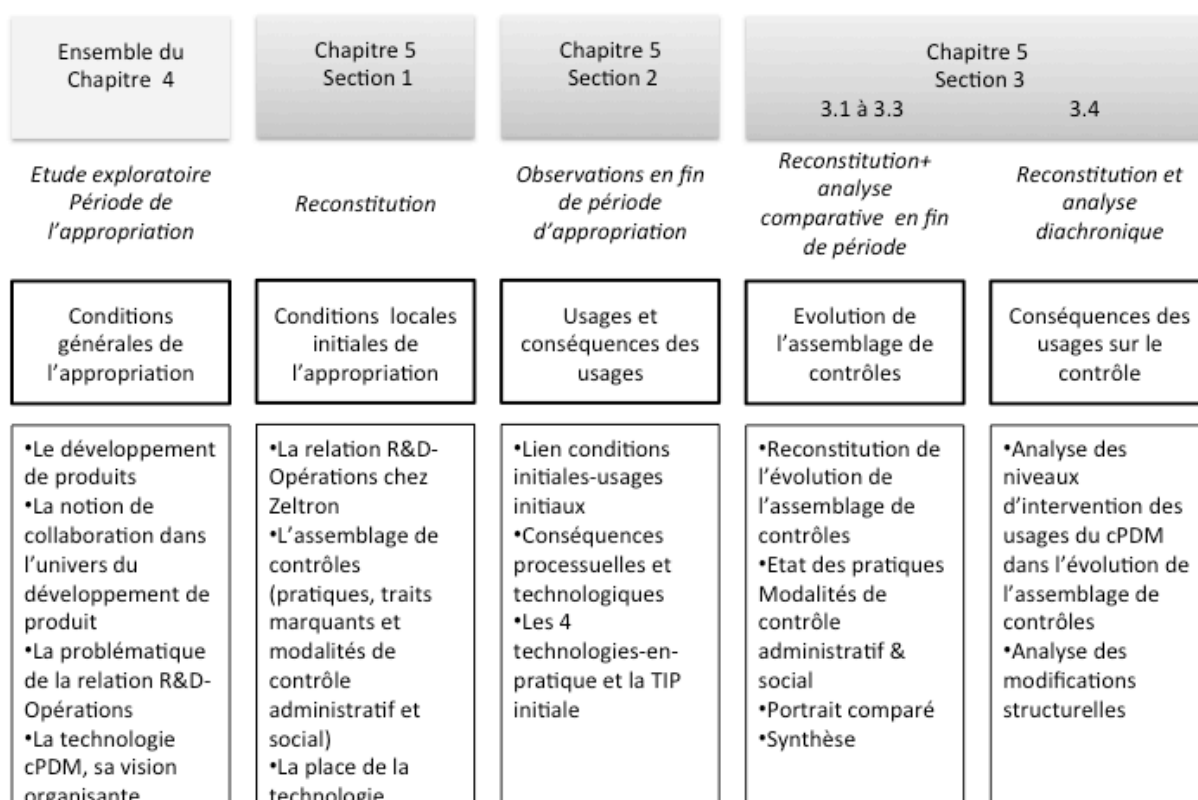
Ensemble du Chapitre 4

Chapitre 5 Section 1

Chapitre 5 Section 2

Chapitre 5 Section 3
3.1 à 3.3
3.4

Etude exploratoire Période de l'appropriation

Reconstitution

Observations en fin de période d'appropriation

Reconstitution+ analyse comparative en fin de période

Reconstitution et analyse diachronique

Conditions générales de l'appropriation

Conditions locales initiales de l'appropriation

Usages et conséquences des usages

Evolution de l'assemblage de contrôles

Conséquences des usages sur le contrôle

•Le développement de produits
•La notion de collaboration dans l'univers du développement de produit
•La problématique de la relation R&D-Opérations
•La technologie cPDM, sa vision organisante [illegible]

•La relation R&D-Opérations chez Zeltron
•L'assemblage de contrôles (pratiques, traits marquants et modalités de contrôle administratif et social)
•La place de la technologie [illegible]

•Lien conditions initiales-usages initiaux
•Conséquences processuelles et technologiques
•Les 4 technologies-en-pratique et la TIP initiale

•Reconstitution de l'évolution de l'assemblage de contrôles
•Etat des pratiques Modalités de contrôle administratif & social
•Portrait comparé
•Synthèse

•Analyse des niveaux d'intervention des usages du cPDM dans l'évolution de l'assemblage de contrôles
•Analyse des modifications structurelles